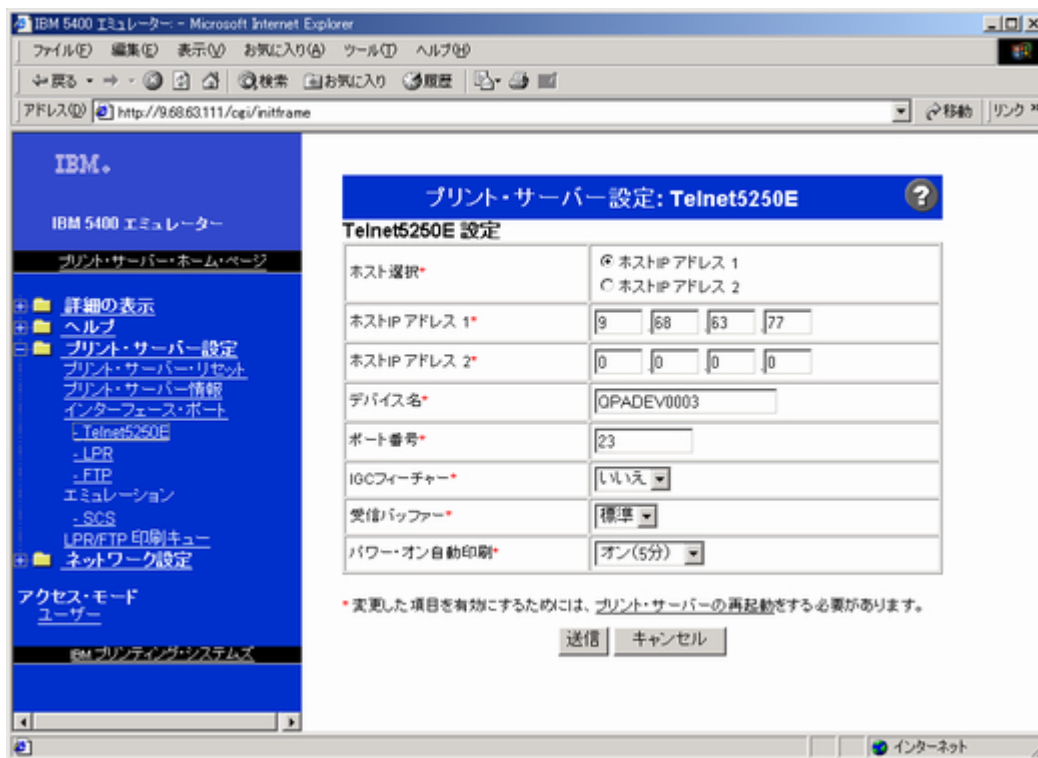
IBM 5400 エミュレーター - Microsoft Internet Explorer

ファイル(F) 編集(E) 表示(V) お気に入り(A) ツール(T) ヘルプ(H)

戻る 検索 お気に入り 履歴

アドレス(D) http://9.68.63.111/cgi/initframe 移動 リンク

IBM.

IBM 5400 エミュレーター

プリント・サーバー・ホーム・ページ

詳細の表示
ヘルプ
プリント・サーバー設定
プリント・サーバー・リセット
プリント・サーバー情報
インターフェース・ポート
- Telnet5250E
- LPR
- FTP
エミュレーション
- SCS
LPR/FTP 印刷キュー
ネットワーク設定

アクセス・モード
ユーザー

IBM プリンティング・システムズ

プリント・サーバー設定: Telnet5250E

Telnet5250E 設定

| | |
|---|---|
| ホスト選択* | ホストIP アドレス 1<br>ホストIP アドレス 2 |
| ホストIP アドレス 1* | 9 68 63 77 |
| ホストIP アドレス 2* | 0 0 0 0 |
| デバイス名* | QPADEV0003 |
| ポート番号* | 23 |
| IGCフィーチャー* | いいえ |
| 受信バッファー* | 標準 |
| パワー・オン自動印刷* | オン(5分) |

* 変更した項目を有効にするためには、プリント・サーバーの再起動をする必要があります。

送信 キャンセル

インターネット